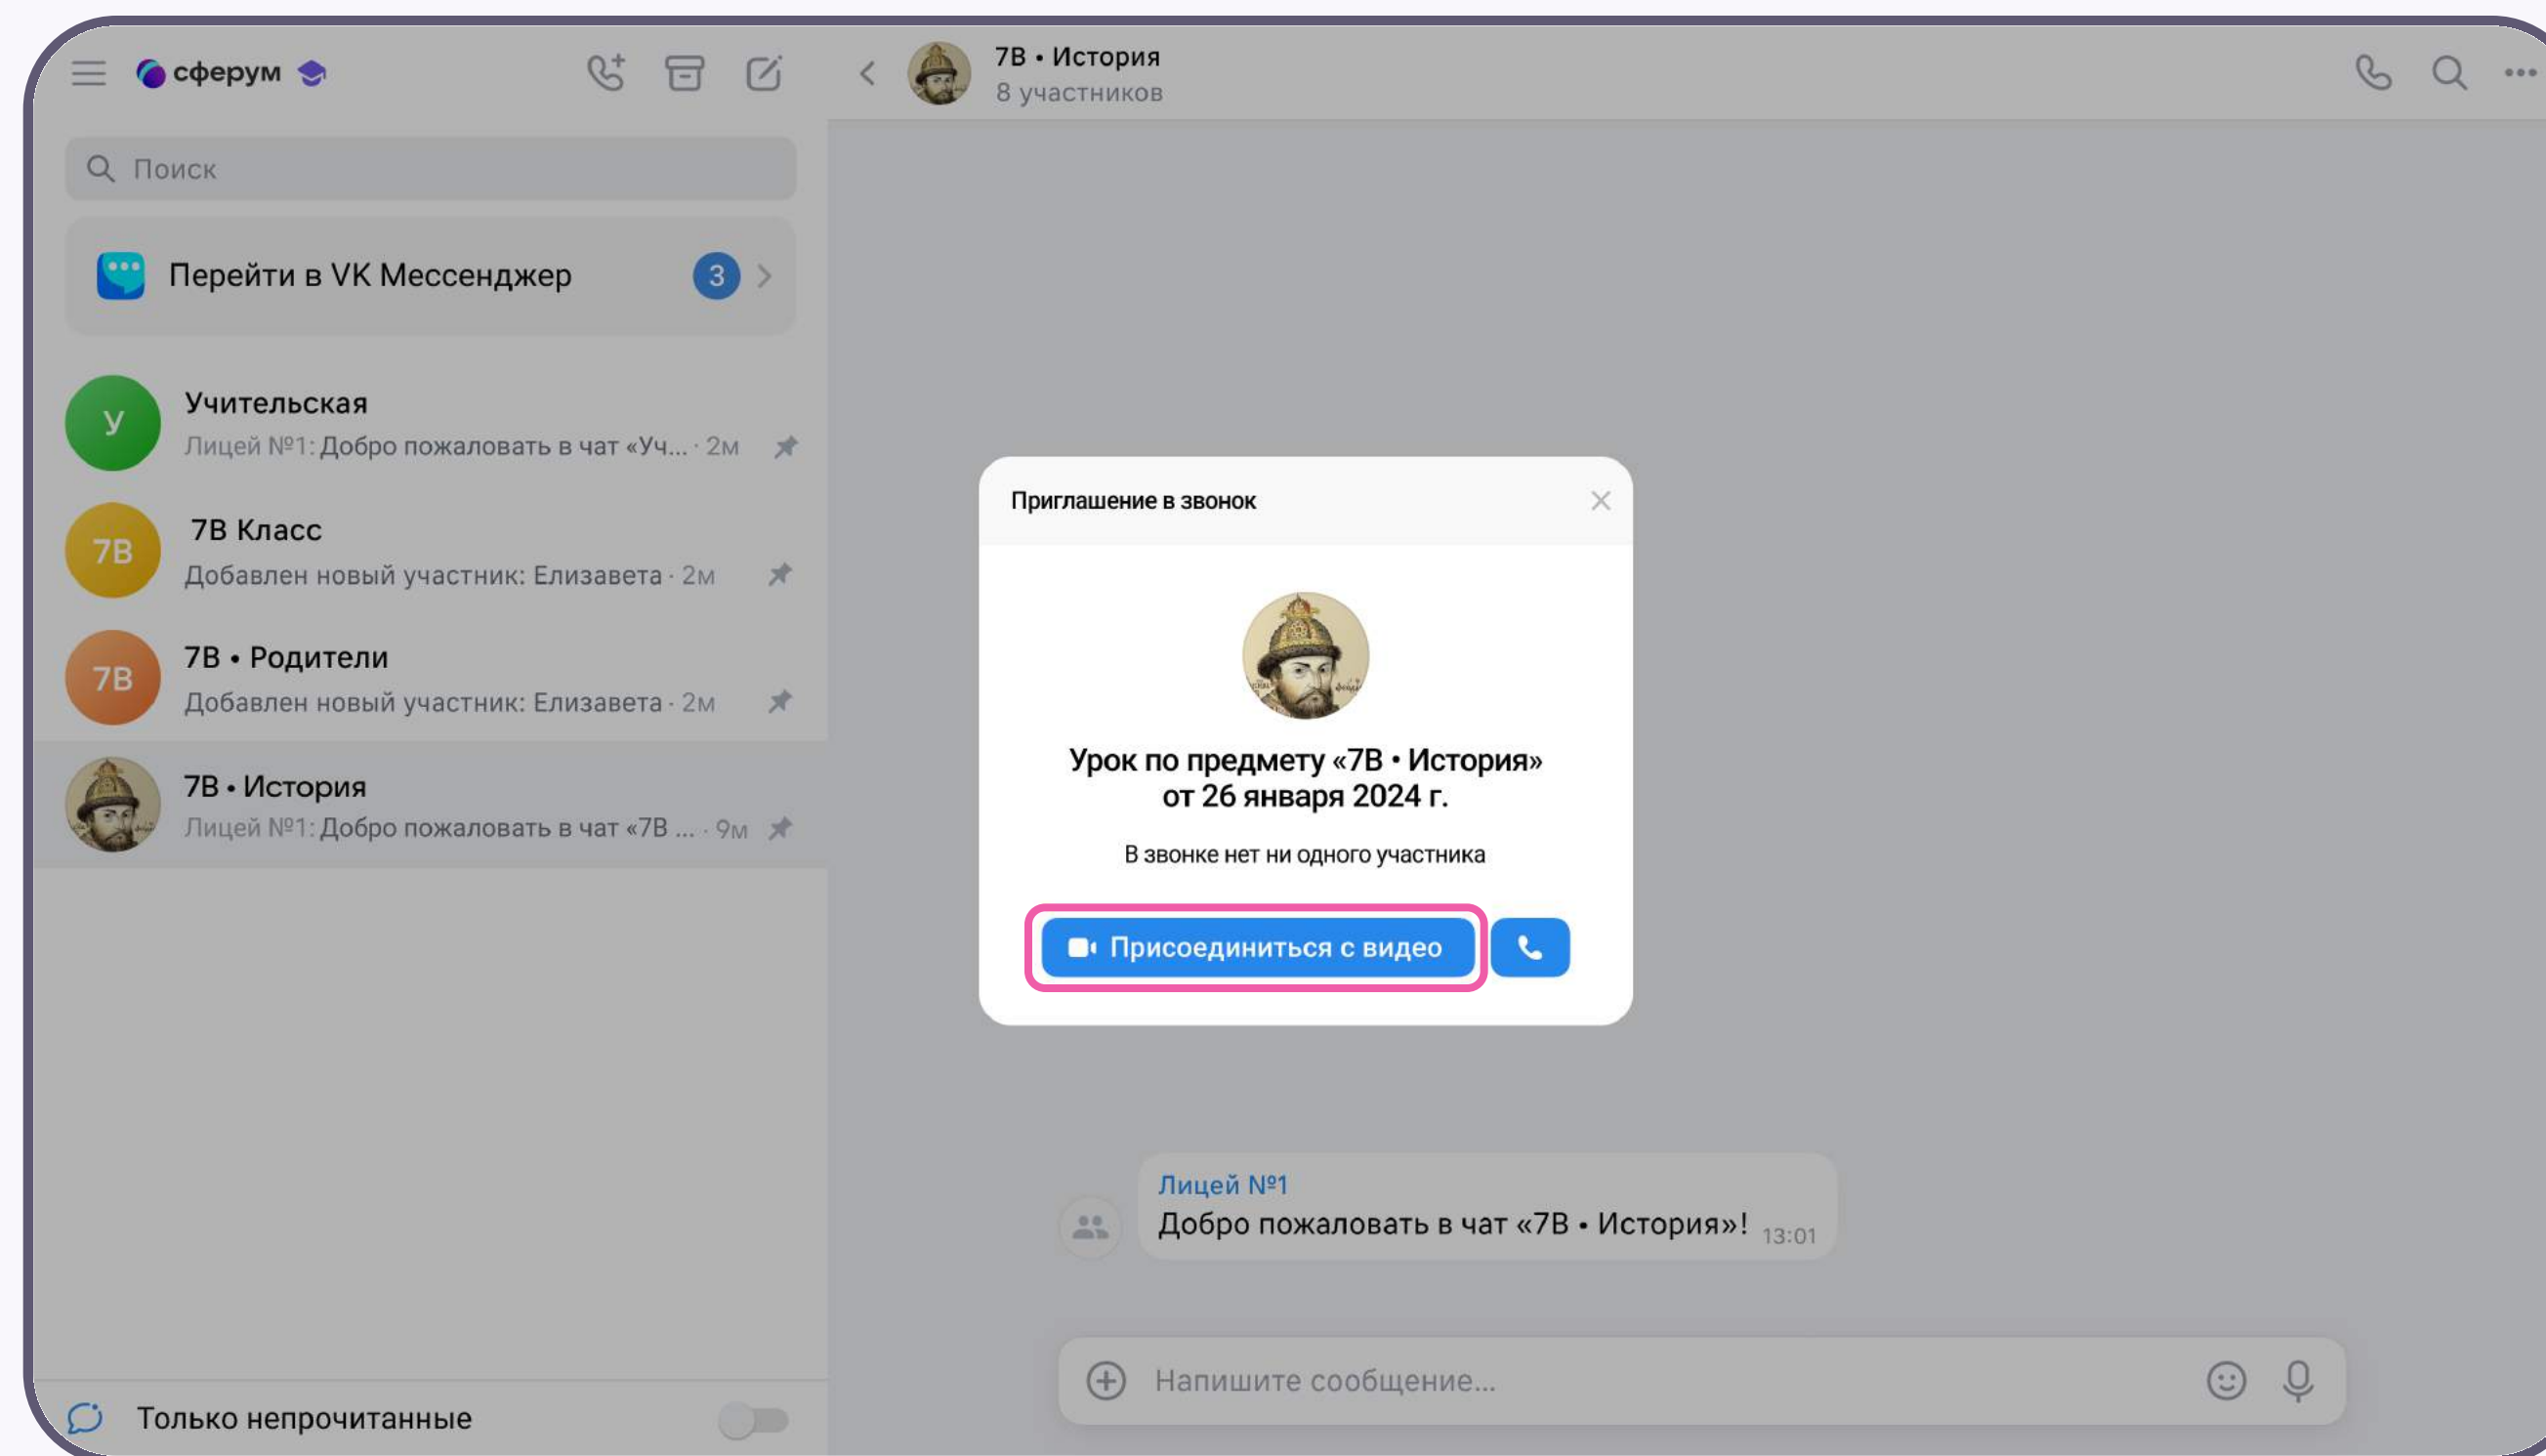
сферум

Поиск

Перейти в VK Мессенджер 3

У
Учительская
Лицей №1: Добро пожаловать в чат «Уч... · 2м

7В
7В Класс
Добавлен новый участник: Елизавета · 2м

7В
7В • Родители
Добавлен новый участник: Елизавета · 2м

7В • История
Лицей №1: Добро пожаловать в чат «7В ... · 9м

Только непрочитанные

7В • История
8 участников

Приглашение в звонок

Урок по предмету «7В • История» от 26 января 2024 г.

В звонке нет ни одного участника

Присоединиться с видео

Лицей №1
Добро пожаловать в чат «7В • История»! 13:01

Напишите сообщение...